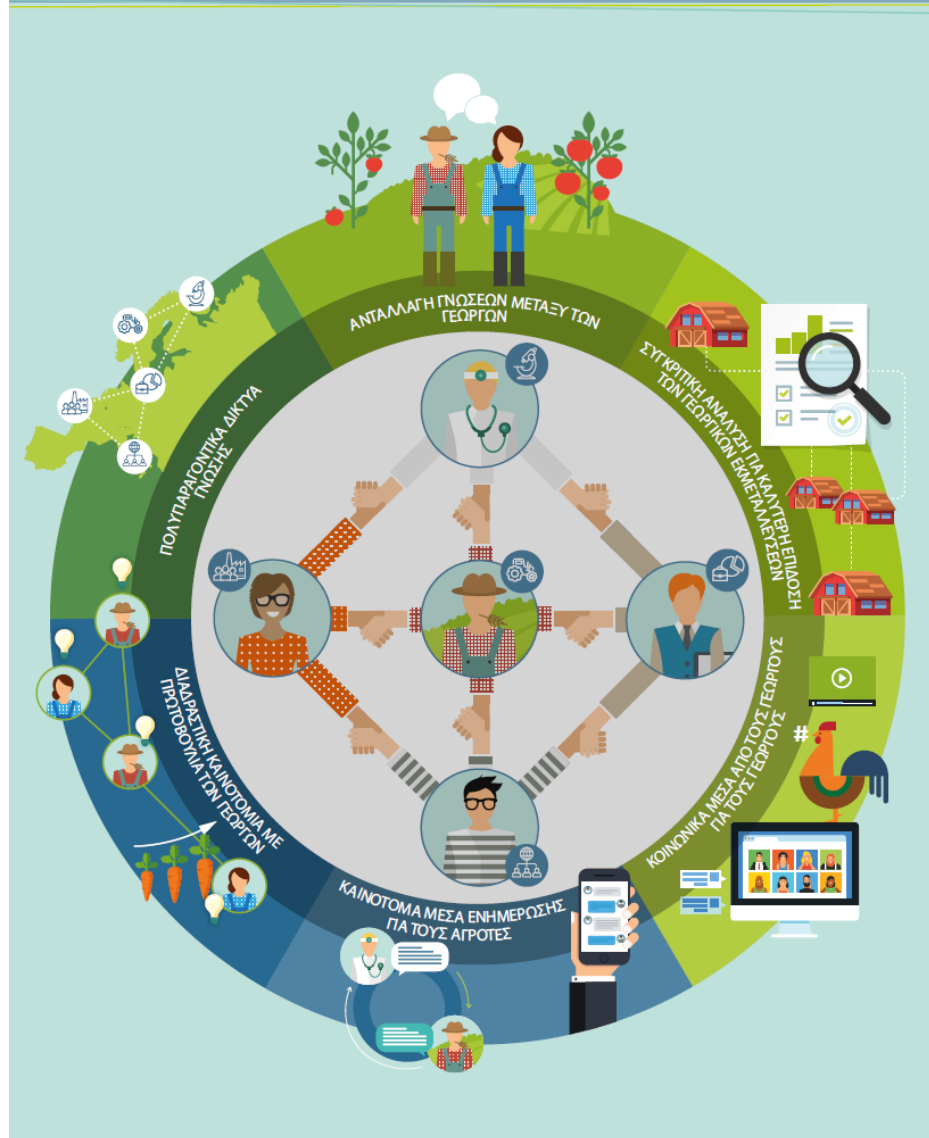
ΑΝΤΑΛΛΑΓΗ ΓΝΩΣΕΩΝ ΜΕΤΑΞΥ ΤΩΝ ΓΕΩΡΓΩΝ

ΣΥΓΚΡΙΤΙΚΗ ΑΝΑΛΥΣΗ ΓΙΑ ΚΑΛΥΤΕΡΗ ΕΠΙΔΟΣΗ ΤΩΝ ΓΕΩΡΓΙΚΩΝ ΕΚΜΕΤΑΛΛΕΥΣΕΩΝ

ΚΟΙΝΩΝΙΚΑ ΜΕΣΑ ΑΠΟ ΤΟΥΣ ΓΕΩΡΓΟΥΣ ΓΙΑ ΤΟΥΣ ΓΕΩΡΓΟΥΣ

#

ΚΑΙΝΟΤΟΜΑ ΜΕΣΑ ΕΝΗΜΕΡΩΣΗΣ ΓΙΑ ΤΟΥΣ ΑΓΡΟΤΕΣ

ΔΙΑΔΡΑΣΤΙΚΗ ΚΑΙΝΟΤΟΜΙΑ ΜΕ ΠΡΩΤΟΒΟΥΛΙΑ ΤΩΝ ΓΕΩΡΓΩΝ

ΠΟΛΥΠΑΡΑΓΟΝΤΙΚΑ ΔΙΚΤΥΑ ΓΝΩΣΗΣ